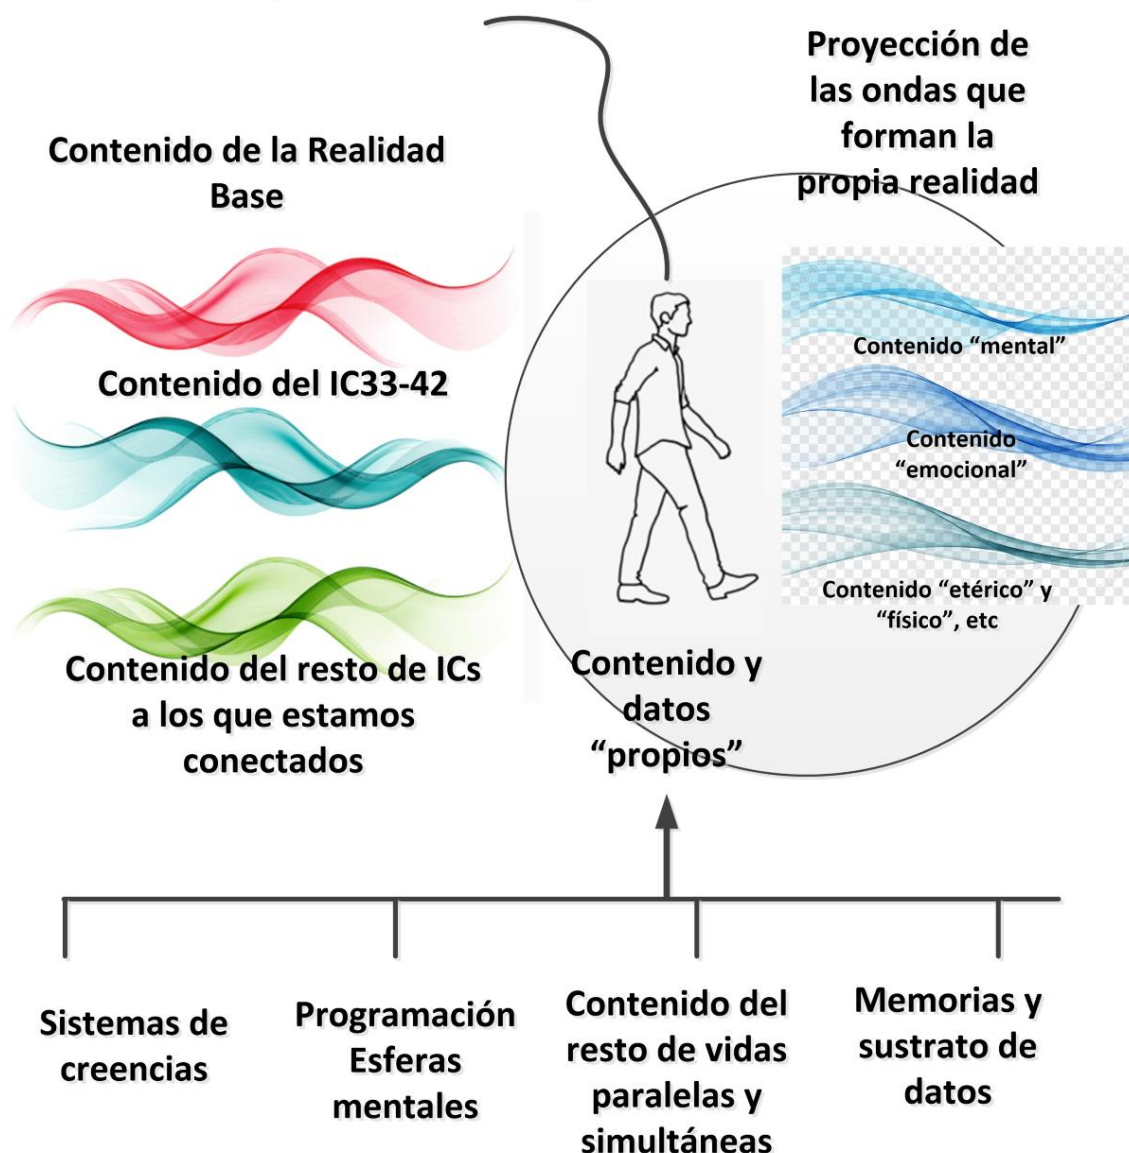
Proyección de las ondas que forman la propia realidad

Contenido de la Realidad Base

Contenido del IC33-42

Contenido del resto de ICs a los que estamos conectados

Contenido "mental"

Contenido "emocional"

Contenido "etérico" y "físico", etc

Contenido y datos "propios"

Sistemas de creencias

Programación Esferas mentales

Contenido del resto de vidas paralelas y simultáneas

Memorias y sustrato de datos